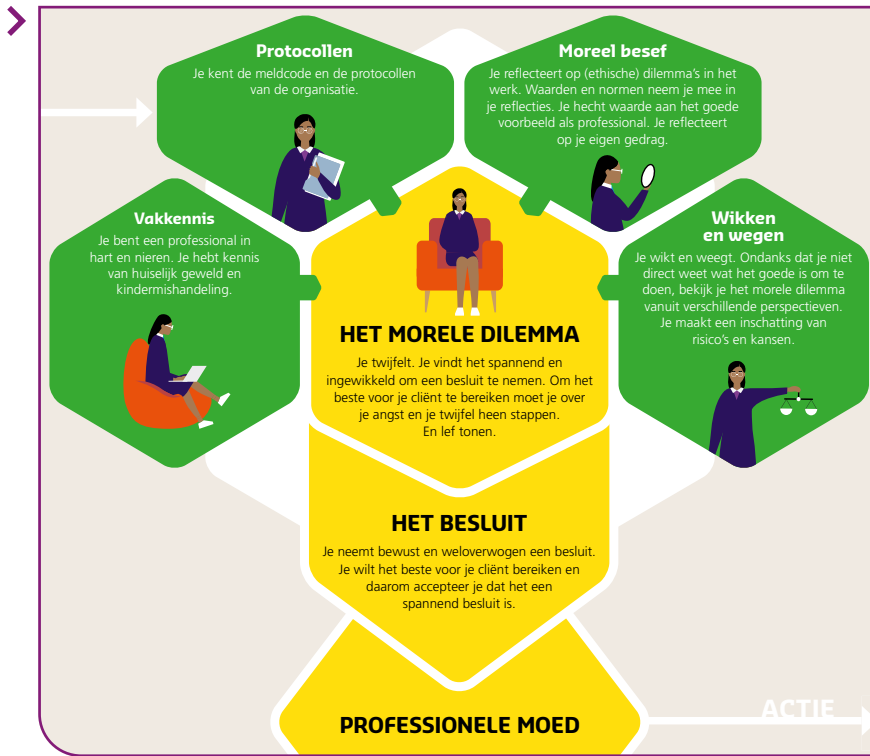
Protocollen
Je kent de meldcode en de protocollen van de organisatie.

Moreel besef
Je reflecteert op (ethische) dilemma's in het werk. Waarden en normen neem je mee in je reflecties. Je hecht waarde aan het goede voorbeeld als professional. Je reflecteert op je eigen gedrag.

Vakkennis
Je bent een professional in hart en nieren. Je hebt kennis van huiselijk geweld en kindermishandeling.

Wikken en wegen
Je wikt en weegt. Ondanks dat je niet direct weet wat het goede is om te doen, bekijk je het morele dilemma vanuit verschillende perspectieven. Je maakt een inschatting van risico's en kansen.

HET MORELE DILEMMA
Je twijfelt. Je vindt het spannend en ingewikkeld om een besluit te nemen. Om het beste voor je cliënt te bereiken moet je over je angst en je twijfel heen stappen. En lef tonen.

HET BESLUIT
Je neemt bewust en weloverwogen een besluit. Je wilt het beste voor je cliënt bereiken en daarom accepteer je dat het een spannend besluit is.

PROFESSIONELE MOED

ACTIE